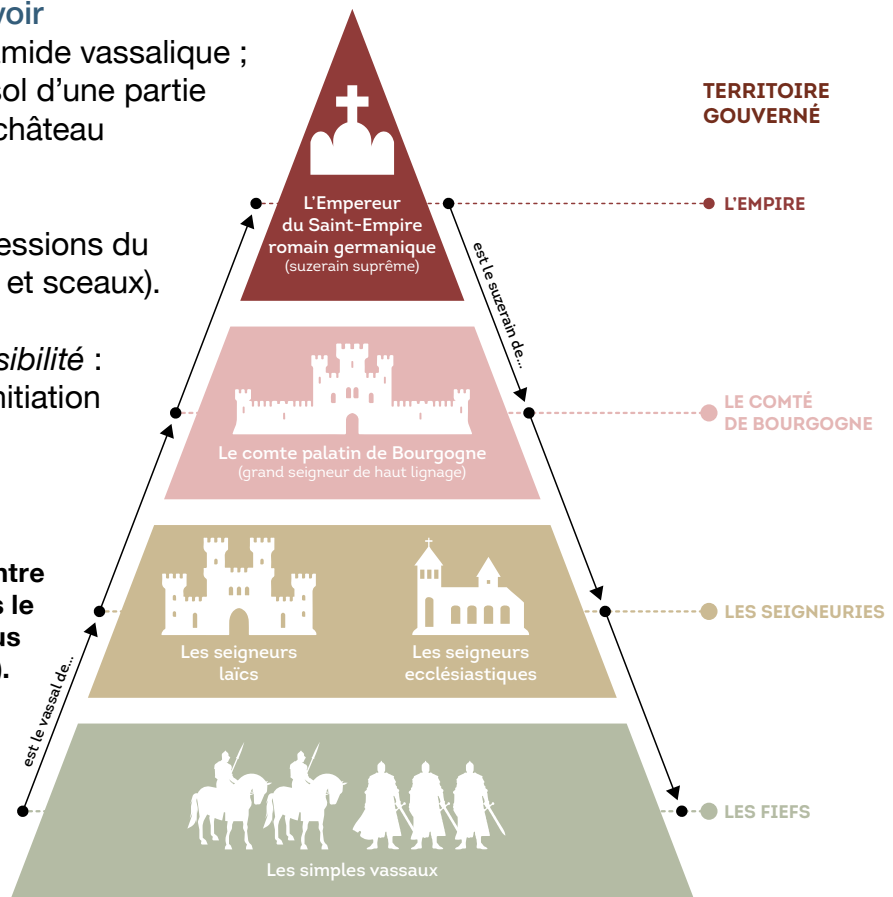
voir
amide vassalique ;
sol d'une partie
château

essions du
et sceaux).

sibilité :
nitiation

ntre
s le
us
).

TERRITOIRE
GOUVERNÉ

L'Empereur
du Saint-Empire
romain germanique
(suzerain suprême)

L'EMPIRE

est le suzerain de...

Le comte palatin de Bourgogne
(grand seigneur de haut lignage)

LE COMTÉ
DE BOURGOGNE

Les seigneurs
laïcs

Les seigneurs
ecclésiastiques

LES SEIGNEURIES

est le vassal de...

Les simples vassaux

LES FIEFS